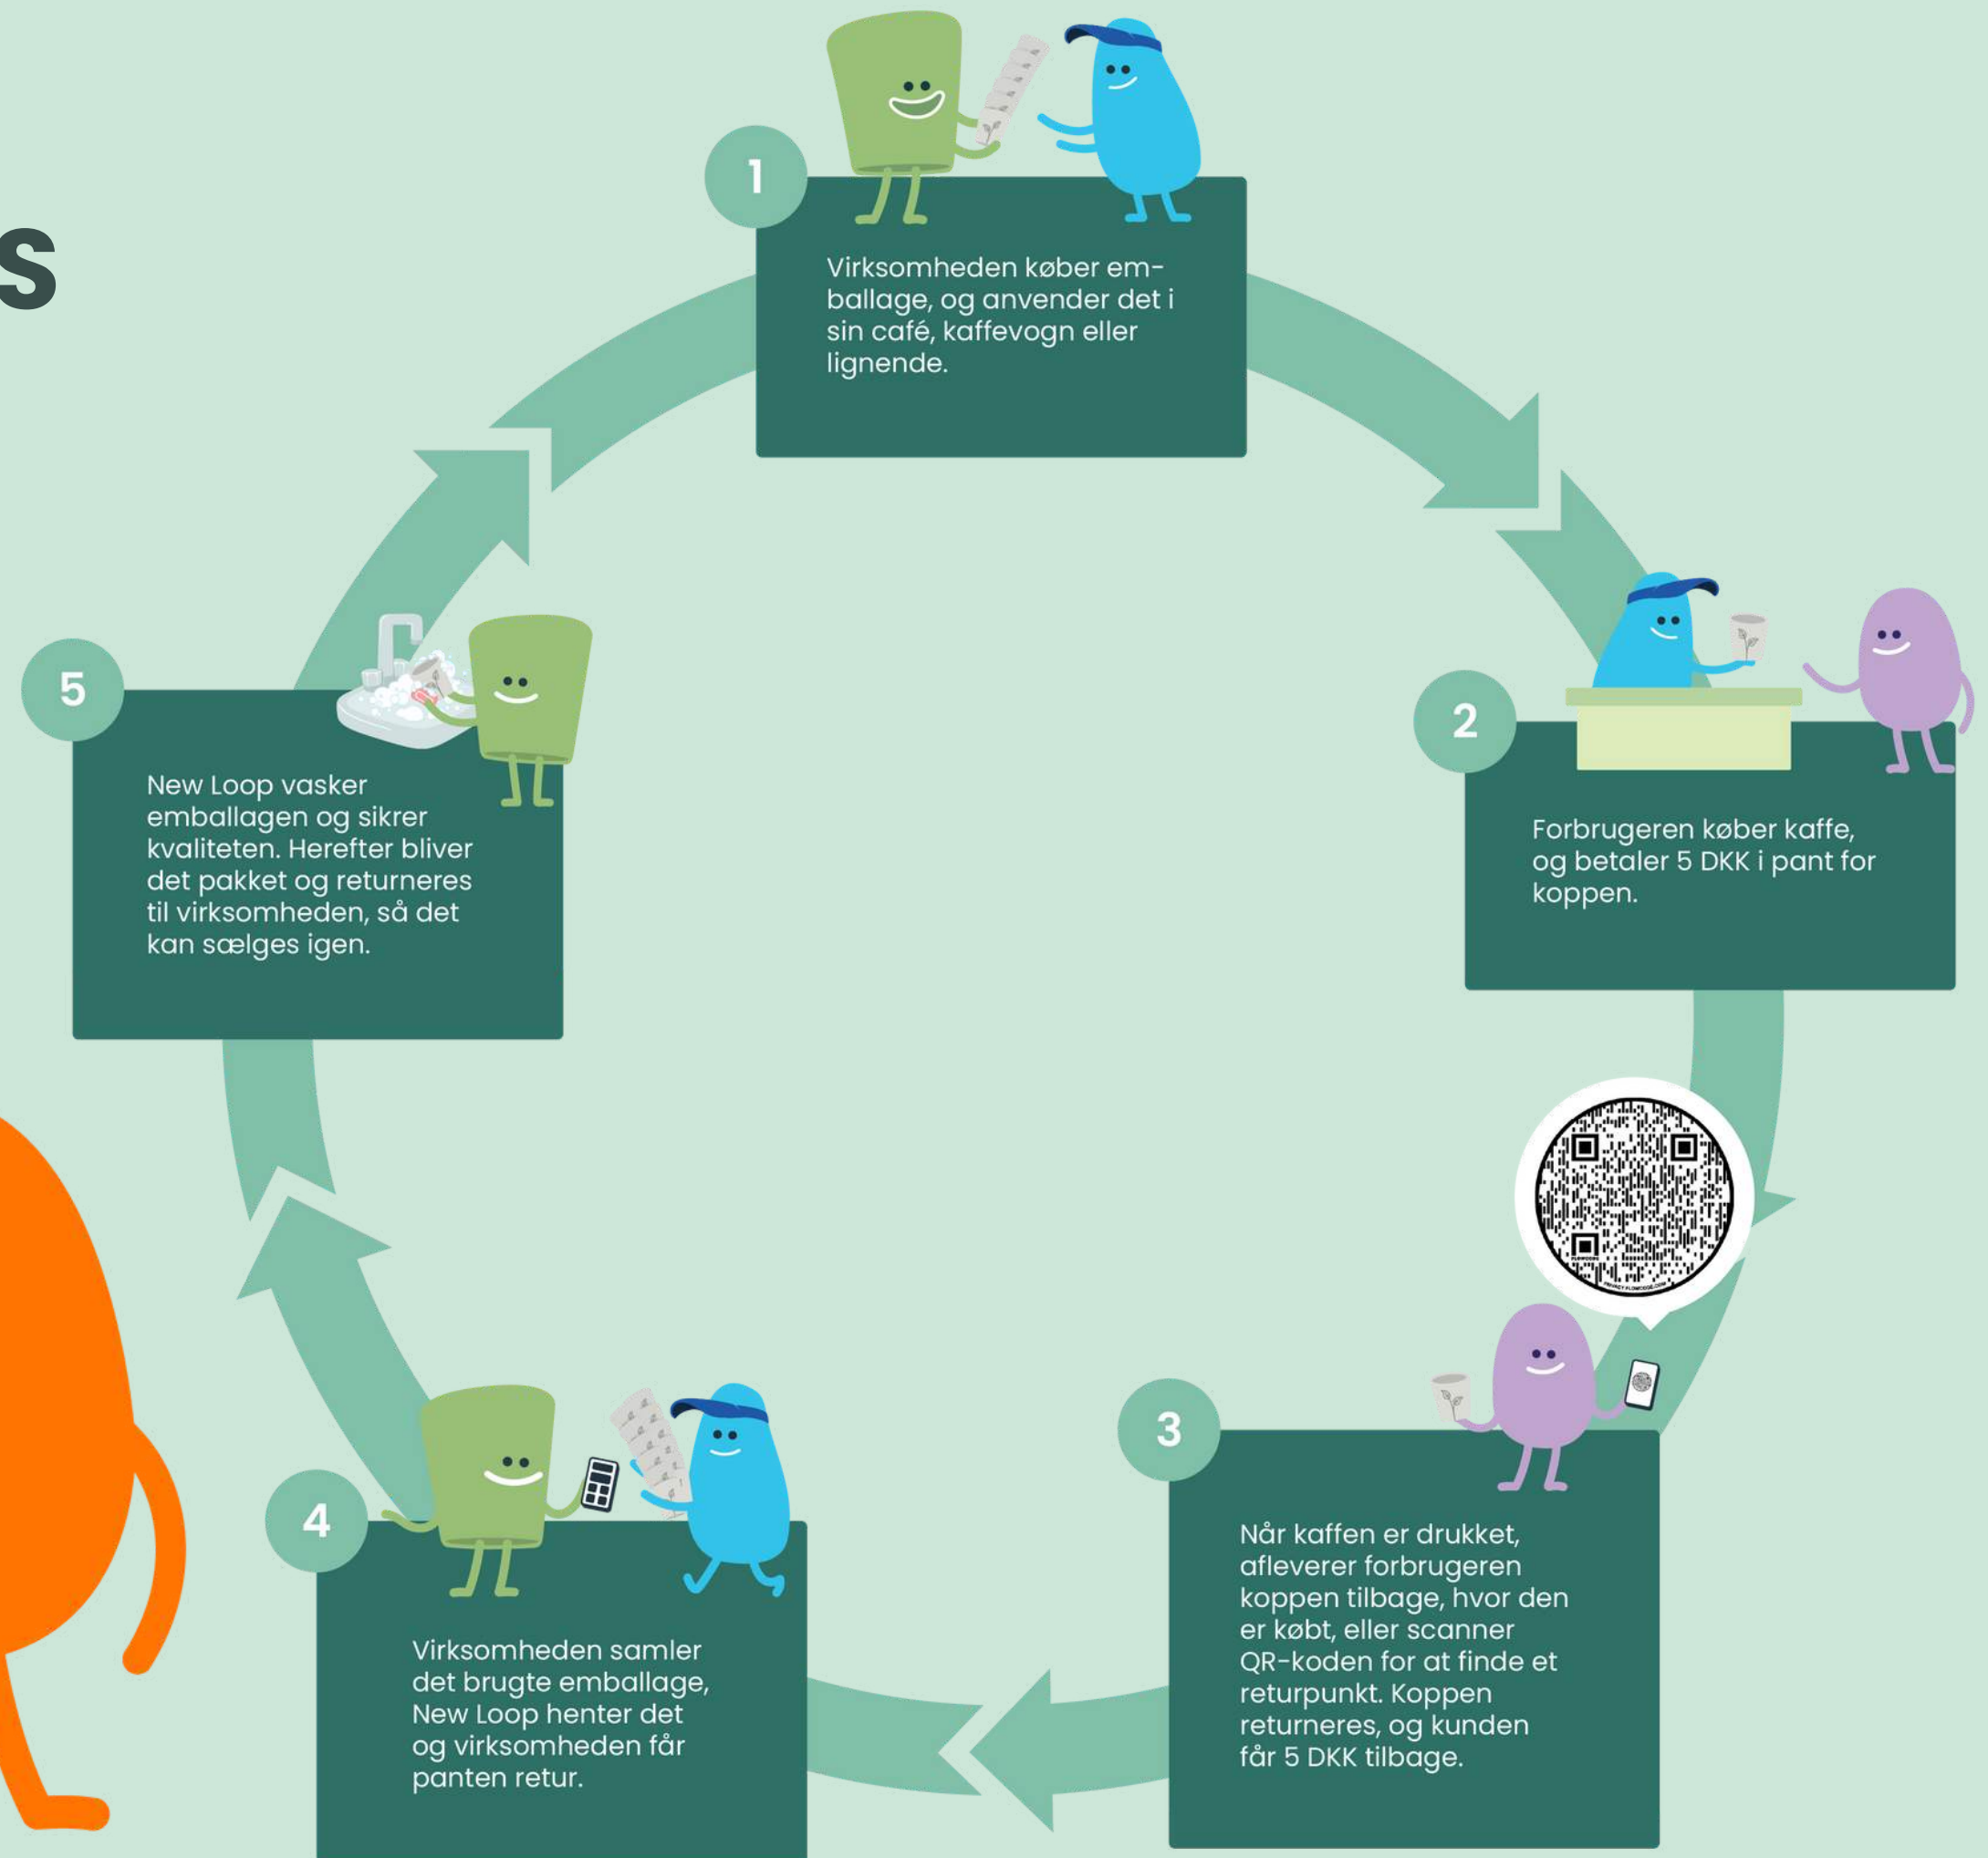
s

1

Virksomheden køber emballage, og anvender det i sin café, kaffevogn eller lignende.

2

Forbrugeren køber kaffe, og betaler 5 DKK i pant for koppen.

3

Når kaffen er drukket, afleverer forbrugeren koppen tilbage, hvor den er købt, eller scanner QR-koden for at finde et returpunkt. Koppen returneres, og kunden får 5 DKK tilbage.

4

Virksomheden samler det brugte emballage, New Loop henter det og virksomheden får panten retur.

5

New Loop vasker emballagen og sikrer kvaliteten. Herefter bliver det pakket og returneres til virksomheden, så det kan sælges igen.